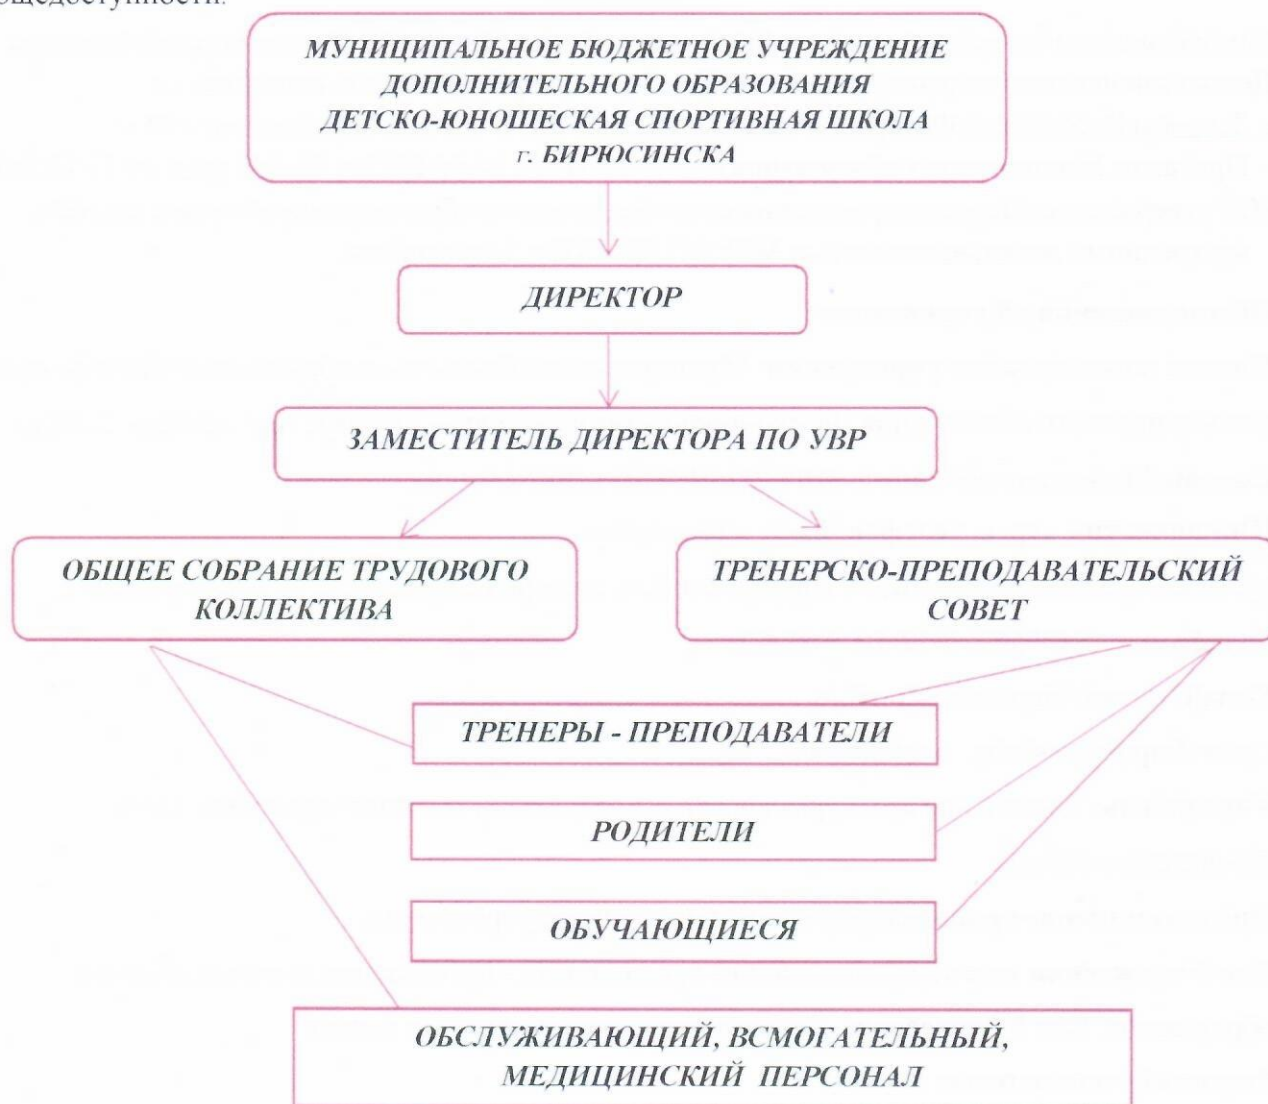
общедоступности.

МУНИЦИПАЛЬНОЕ БЮДЖЕТНОЕ УЧРЕЖДЕНИЕ ДОПОЛНИТЕЛЬНОГО ОБРАЗОВАНИЯ ДЕТСКО-ЮНОШЕСКАЯ СПОРТИВНАЯ ШКОЛА г. БИРЮСИНСКА

ДИРЕКТОР

ЗАМЕСТИТЕЛЬ ДИРЕКТОРА ПО УВР

ОБЩЕЕ СОБРАНИЕ ТРУДОВОГО КОЛЛЕКТИВА

ТРЕНЕРСКО-ПРЕПОДАВАТЕЛЬСКИЙ СОВЕТ

ТРЕНЕРЫ - ПРЕПОДАВАТЕЛИ

РОДИТЕЛИ

ОБУЧАЮЩИЕСЯ

ОБСЛУЖИВАЮЩИЙ, ВСМОГАТЕЛЬНЫЙ, МЕДИЦИНСКИЙ ПЕРСОНАЛ